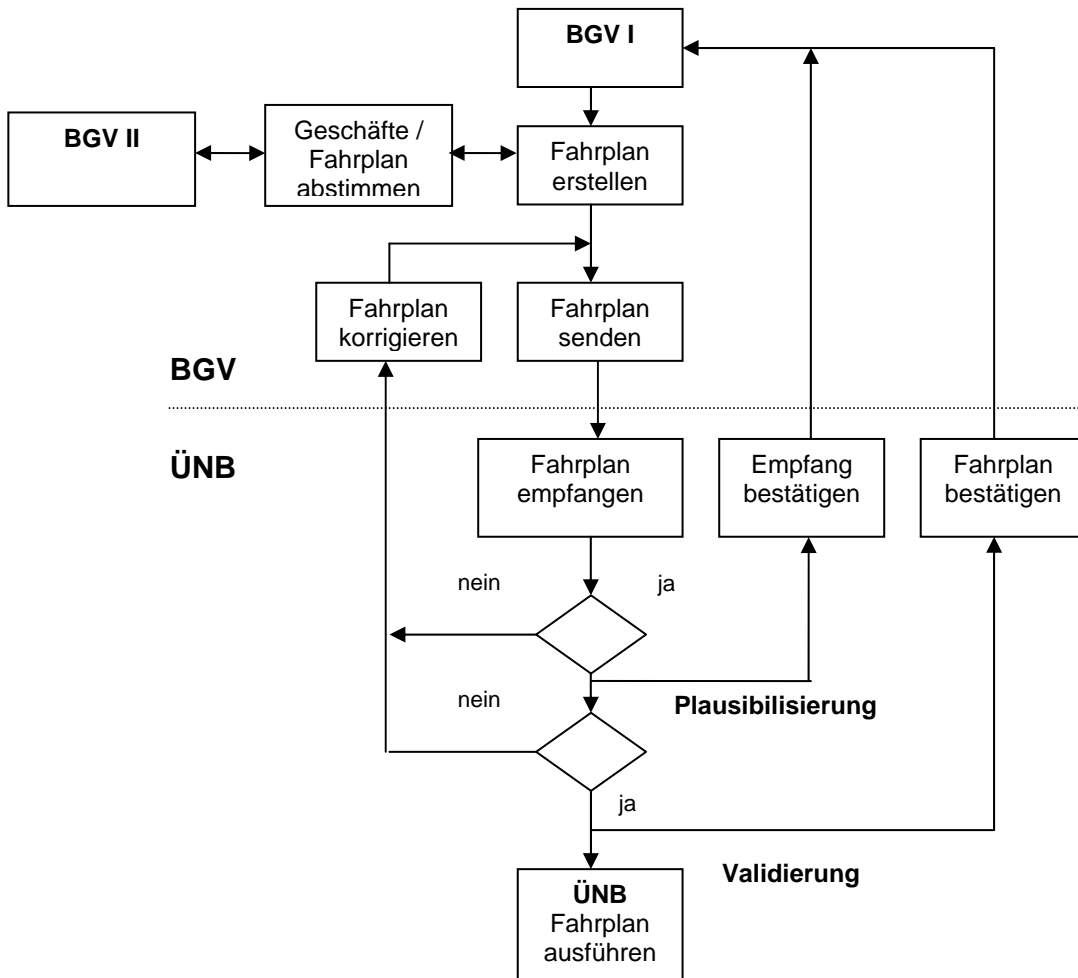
BGV I

BGV II

Geschäfte / Fahrplan abstimmen

Fahrplan erstellen

Fahrplan korrigieren

Fahrplan senden

BGV

ÜNB

Fahrplan empfangen

Empfang bestätigen

Fahrplan bestätigen

nein

ja

nein

Plausibilisierung

ja

Validierung

ÜNB
Fahrplan ausführen